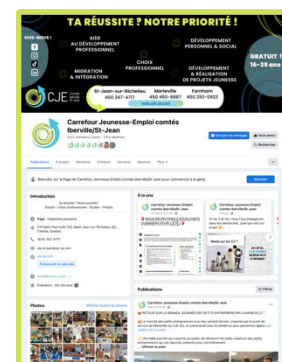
TA RÉUSSITE : NOTRE PRIORITÉ !

SUIS-NOUS !

AIDE AU DÉVELOPPEMENT PROFESSIONNEL

CHOIX PROFESSIONNEL

DÉVELOPPEMENT PERSONNEL & SOCIAL

GRATUIT ! 16-35 ans

MIGRATION & INTÉGRATION

DÉVELOPPEMENT & RÉALISATION DE PROJETS JEUNESSE

CJE

St-Jean-sur-Richelieu 450 347-4717

Marieville 450 460-8887

Farnham 450 293-5503

Carrefour Jeunesse-Emploi comtés Iberville/St-Jean

Publications

Introduction

Photos

À la une

Publications

Carrefour Jeunesse-Emploi comtés Iberville/St-Jean

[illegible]